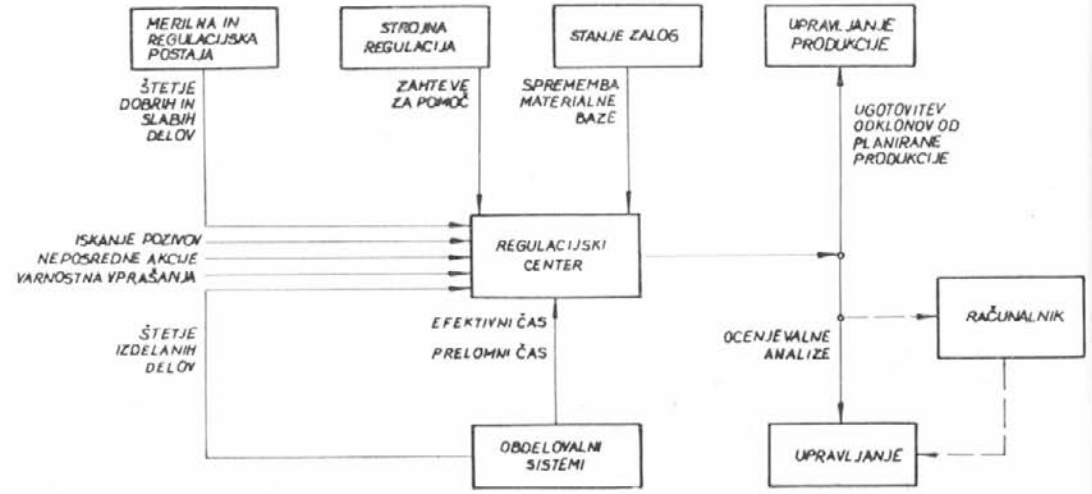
MERILNA IN REGULACIJSKA POSTAJA

STROJNA REGULACIJA

STANJE ZALOG

UPRAVLJANJE PRODUKCIJE

ŠTETJE DOBRIH IN SLABIH DELOV

ZAHTEVE ZA POMOČ

SPREMEMBA MATERIALNE BAZE

UGOTOVITEV ODKLONOV OD PLANIRANE PRODUKCIJE

ISKANJE POZIVOV
NEPOSREDNE AKCIJE
VARNOSTNA VPRAŠANJA

REGULACIJSKI CENTER

RAČUNALNIK

ŠTETJE IZDELANIH DELOV

EFEKTIVNI ČAS

PRELOMNI ČAS

OCENJEVALNE ANALIZE

OBDELOVALNI SISTEMI

UPRAVLJANJE